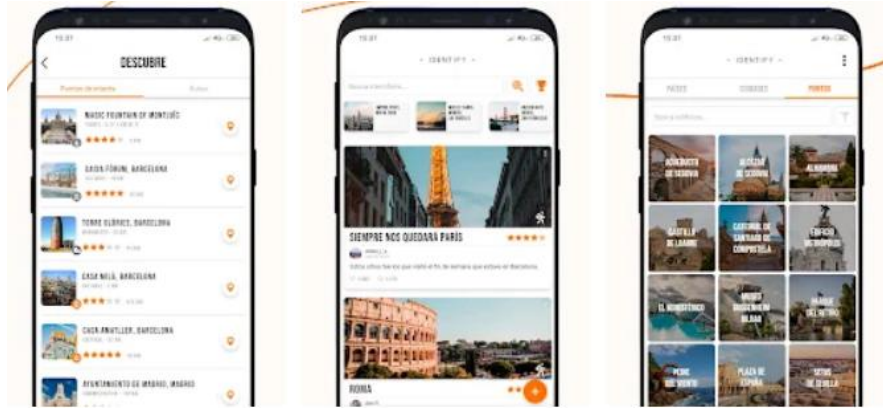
15:31

DESCUBRE

Puntos de interés

Rutas

MAGIC FOUNTAIN OF MONTJUÏC

★★★★

CAIXA FORUM, BARCELONA

★★★★★

TORRE GLÒRIES, BARCELONA

★★★

CASA VILA, BARCELONA

★★★

CASA AMATLLER, BARCELONA

★★★★★

AYUNTAMIENTO DE MADRID, MADRID

15:31

IDENTIFY

Busca a tus amigos

SIEMPRE NOS QUEDARÁ PARÍS

★★★★

ROMA

15:31

IDENTIFY

PAÍSES

CIUDADES

PUNTOS

Busca a tus amigos

ACUEDUCTO DE SEGOVIA

ALCÁZAR DE SEGOVIA

ALHAMBRA

CASTILLO DE LOARRE

CATEDRAL DE SANTIAGO DE COMPOSTELA

EDIFICIO METRÓPOLIS

EL MONASTERIO

MUSEO GUGGENHEIM BILBAO

PARQUE DEL RETIRO

PEINE DEL VIENTO

PLAZA DE ESPAÑA

SETAS DE SEVILLA